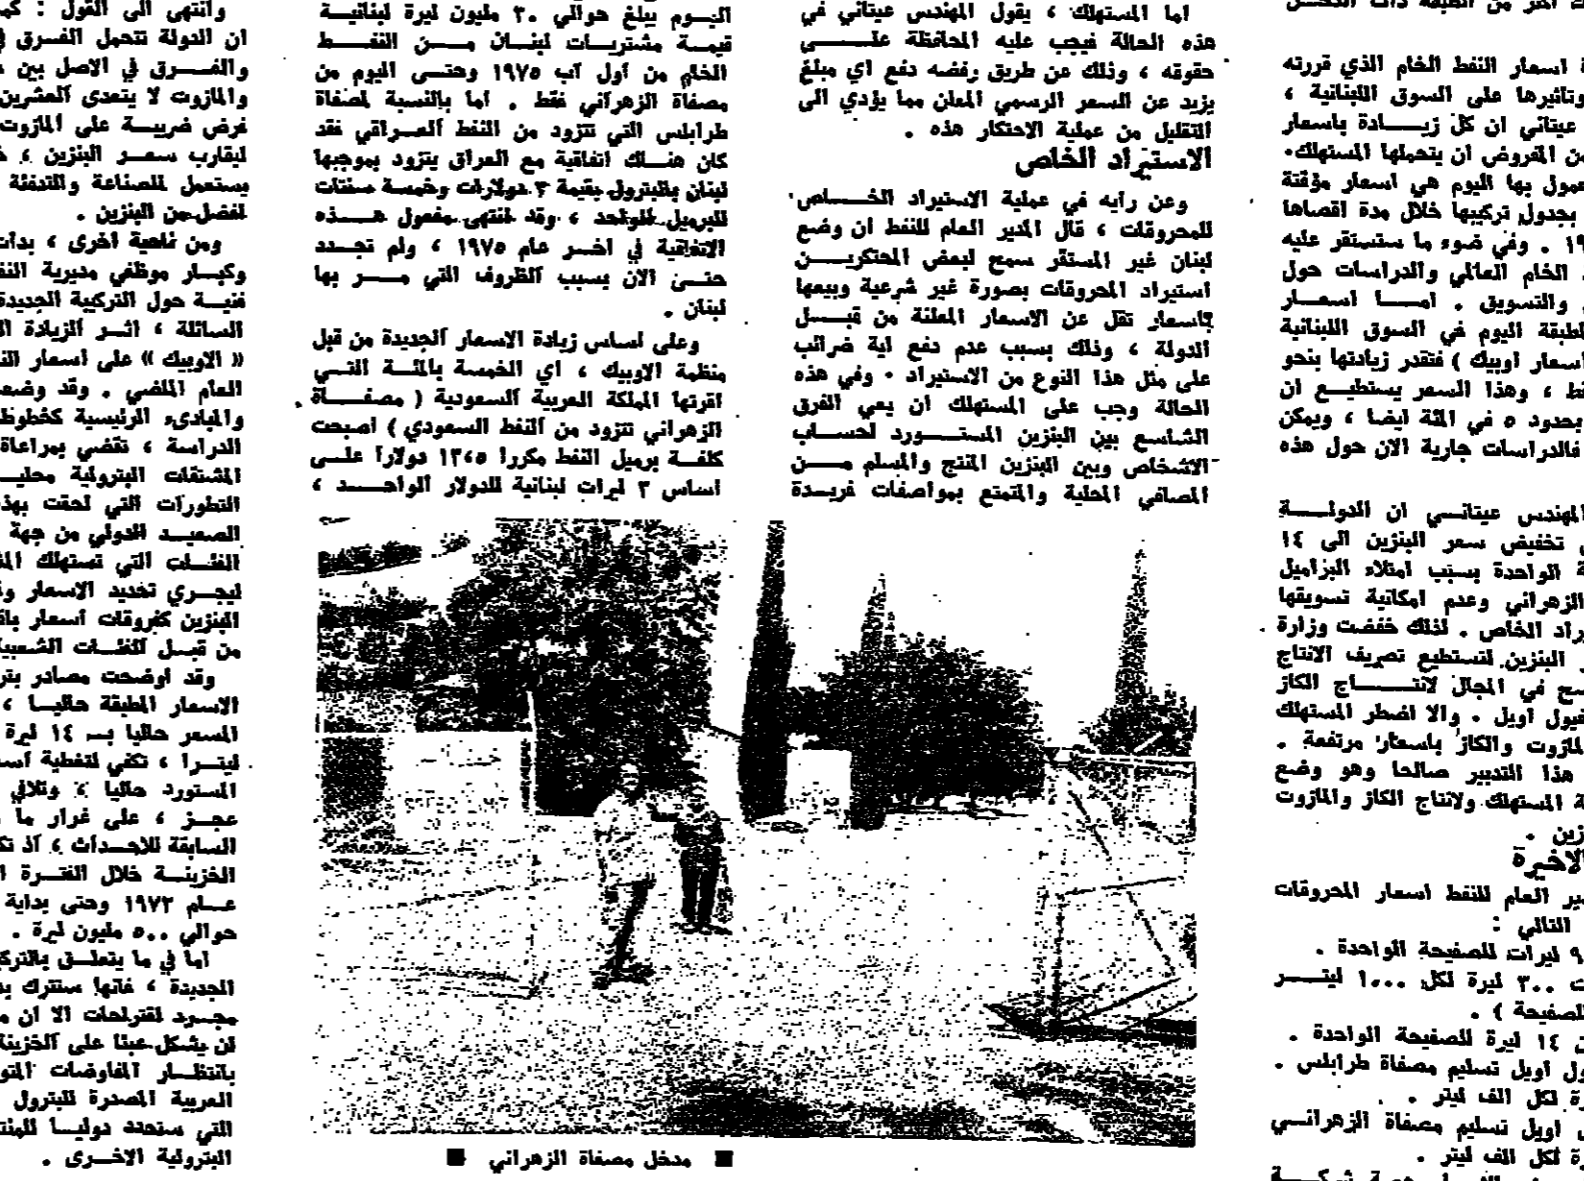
اما المستهلك ، يقول المهندس عيتاني في هذه الحالة فيجب عليه المحافظة على حقوقه ، وذلك من طريق رفضه دفع اي مبلغ يزيد عن السعر الرسمي المعلن مما يؤدي الى التقليل من عملية الاحتكار هذه .

الاستيراد الخاص

وعن رأيه في عملية الاستيراد الخاص للمحروقات ، قال المدير العام للنفط ان وضع لبنان غير المستقر سمح لبعض المحتكرين استيراد المحروقات بصورة غير شرعية وبيعها بأسعار تقل عن الاسعار المعلنة من قبل الدولة ، وذلك بسبب عدم دفع اية ضرائب على مثل هذا النوع من الاستيراد . وفي هذه الحالة وجب على المستهلك ان يعي الفرق الشاسع بين البنزين المستورد لحساب الاشخاص وبين البنزين المنتج والمسلم من المصافي المحلية والمتمتع بمواصفات فريدة

اليوم يبلغ حوالي ٣٠ مليون ليرة لبنانية قيمة مشتريات لبنان من النفط الخام من أول آب ١٩٧٥ وحتى اليوم من مصفاة الزهراني فقط . اما بالنسبة لمصفاة طرابلس التي تتزود من النفط العراقي فقد كان هناك اتفاقية مع العراق يتزود بموجبها لبنان بالبترول بقيمة ٣ دولارات وخمسة سنتات للبرميل الواحد ، وقد انتهى مفعول هذه الاتفاقية في اخر عام ١٩٧٥ ، ولم تجدد حتى الان بسبب الظروف التي مر بها لبنان .

وعلى اساس زيادة الاسعار الجديدة من قبل منظمة الاوبيك ، اي الخمسة بالمئة التي اقرتها المملكة العربية السعودية ( مصفاة الزهراني تتزود من النفط السعودي ) اصبحت كلفة برميل النفط مكررا ١٢٫٠٥ دولارا على اساس ٣ ليرات لبنانية للدولار الواحد ،

■ مدخل مصفاة الزهراني ■

وانتهى الى القول : ان الدولة تتحمل الفرق والفرق في الاصل بين والمازوت لا يتعدى العشرين فرض ضريبة على المازوت ليقارب سعر البنزين ، يستعمل للصناعة والتدفئة افضل من البنزين .

ومن ناحية اخرى ، بدا وكبار موظفي مديرية النفط فنية حول التركيبة الجديدة الماثلة ، اثر الزيادة « الاوبيك » على اسعار النفط العام الماضي . وقد وضع والمبادىء الرئيسية كخطوط الدراسة ، تقضي بمراعاة المشتقات البترولية محليا التطورات التي لحقت بهذ الصعيد الدولي من جهة الفئات التي تستهلك الم ليجري تحديد الاسعار و البنزين كمحروقات اسعار با من قبل الفئات الشعبية

وقد اوضحت مصادر بتر الاسعار المطبقة حاليا ، المسعر حاليا بـ ١٤ ليرة ليترا ، تكفي لتغطية اسه المستورد حاليا ، وتلافي عجز ، على غرار ما السابقة للاحداث ، اذ تك الخزينة خلال الفترة عام ١٩٧٢ وحتى بداية حوالي ٥٠٠ مليون ليرة .

اما في ما يتعلق بالترك الجديدة ، فانها ستترك بد مجرد لمقترحات الا ان م لن يشكل عبئا على الخزين بانتظار المفاوضات المتو العربية المصدرة للبترول التي ستحدد دوليا للمنت البترولية الاخرى .

اكثر من الطبقة ذات الدخل

اسعار النفط الخام الذي قررته وتأثيرها على السوق اللبنانية ، عيتاني ان كل زيادة باسعار من المفروض ان يتحملها المستهلك . المعمول بها اليوم هي اسعار مؤقتة بجدول تركيبها خلال مدة اقصاها ١٩ . وفي ضوء ما ستستقر عليه الخام العالمي والدراسات حول والتسويق . اما اسعار المطبقة اليوم في السوق اللبنانية اسعار اوبيك ) فتقدر زيادتها بنحو ، وهذا السعر يستطيع ان بحدود ٥ في المئة ايضا ، ويمكن فالدراسات جارية الان حول هذه

المهندس عيتاني ان الدولة تخفيض سعر البنزين الى ١٤ الواحدة بسبب امتلاء البراميل الزهراني وعدم امكانية تسويقها الاستيراد الخاص . لذلك خفضت وزارة البنزين لتستطيع تصريف الانتاج سمح في المجال لانتاج الكاز فيول اويل . والا اضطر المستهلك المازوت والكاز باسعار مرتفعة . هذا التدبير صالحا وهو وضع المستهلك ولانتاج الكاز والمازوت زين .

الاخيرة

المدير العام للنفط اسعار المحروقات التالي :

٩ ليرات للصفيحة الواحدة .

٣٠٠ ليرة لكل ١٠٠٠ ليتر الصفيحة ) .

١٤ ليرة للصفيحة الواحدة .

ول اويل تسليم مصفاة طرابلس . رة لكل الف ليتر .

اويل تسليم مصفاة الزهراني رة لكل الف ليتر .

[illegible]